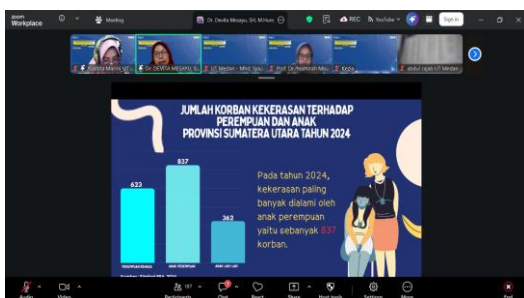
zoom Workplace

Meeting

Dr. Devita Melayu, SH, M.Hum

REC

YouTube

Sign in

Yunita Maimi UIT

Dr. DEVITA MELAYU

UT Medan - Mhd. Sya

Prof. Dr. Yasmirah Mai

Koja

abdul rajab UT Medan

JUMLAH KORBAN KEKERASAN TERHADAP PEREMPUAN DAN ANAK PROVINSI SUMATERA UTARA TAHUN 2024

623

837

362

PEREMPUAN DEWASA

ANAK PEREMPUAN

ANAK LAKI-LAKI

Pada tahun 2024, kekerasan paling banyak dialami oleh anak perempuan yaitu sebanyak 837 korban.

Sumber: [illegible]

Audio

Video

167

Participants

Chat

React

Share

Host tools

Settings

More

End